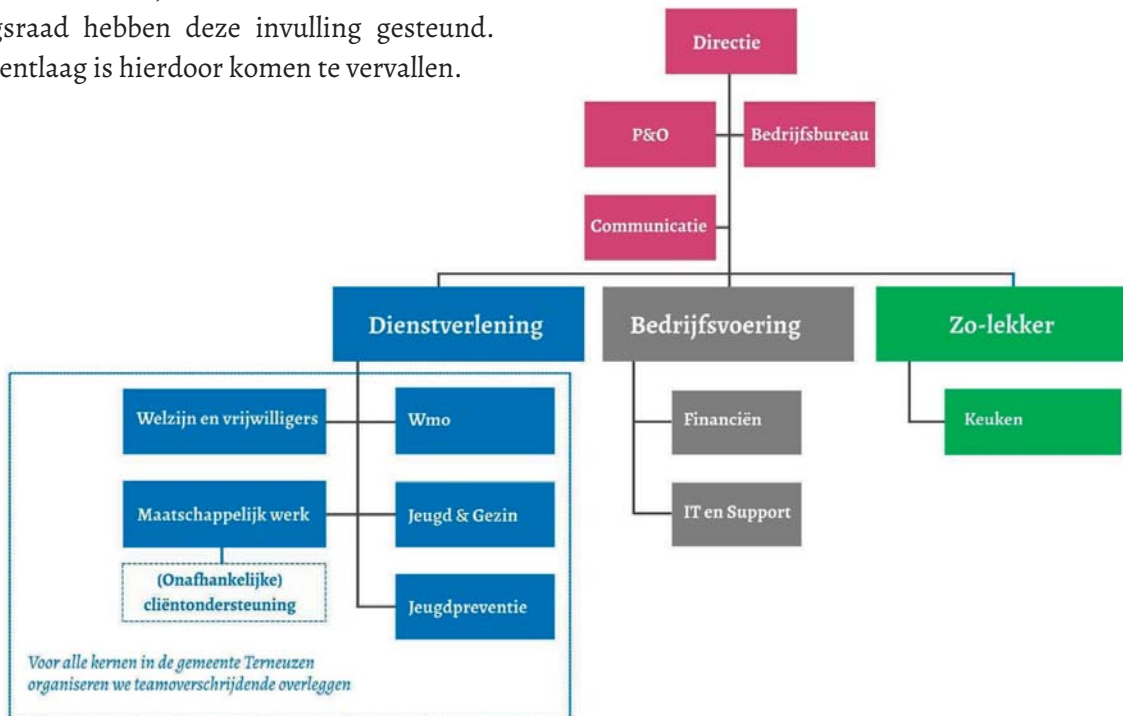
gsraad hebben deze invulling gesteund. entlaag is hierdoor komen te vervallen.

Directie

P&O

Bedrijfsbureau

Communicatie

Dienstverlening

Bedrijfsvoering

Zo-lekker

Welzijn en vrijwilligers

Wmo

Maatschappelijk werk

Jeugd & Gezin

(Onafhankelijke) cliëntondersteuning

Jeugdpreventie

Voor alle kernen in de gemeente Terneuzen organiseren we teamoverschrijdende overleggen

Financiën

IT en Support

Keuken